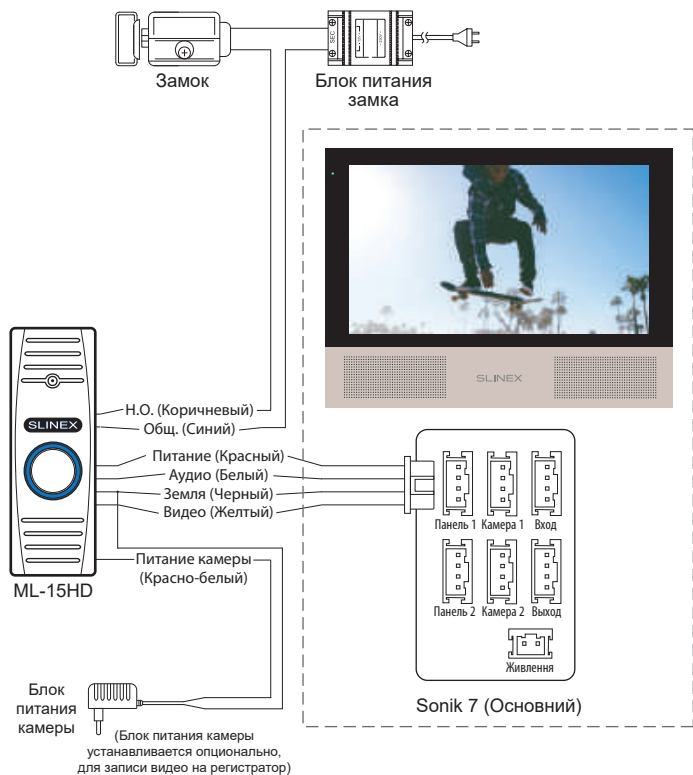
Замок

Блок питания замка

SEC

SLINEX

SLINEX

Н.О. (Коричневый)
Общ. (Синий)
Питание (Красный)
Аудио (Белый)
Земля (Черный)
Видео (Желтый)

Питание камеры (Красно-белый)

ML-15HD

Панель 1
Камера 1
Вход
Панель 2
Камера 2
Выход
Живлення

Sonik 7 (Основний)

Блок питания камеры

(Блок питания камеры устанавливается опционально, для записи видео на регистратор)